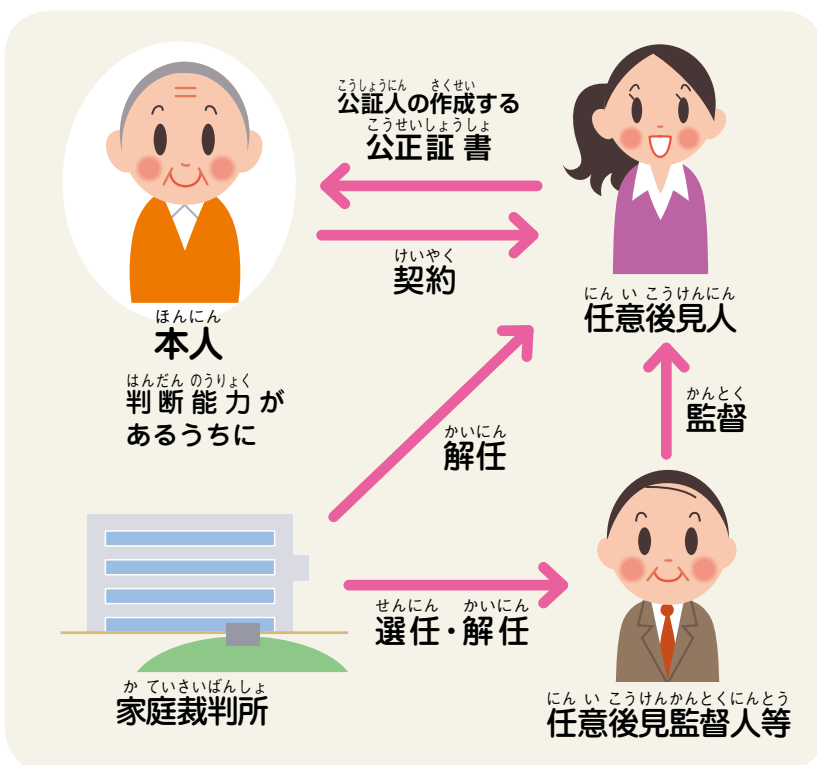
こうしょうにん　さくせい
公証人の作成する
こうせいしょうしょ
公正証書

けいやく
契約

ほんにん
本人

はんだん のうりょく
判断能力が
あるうちに

にん い こうけんにん
任意後見人

かんとく
監督

かいにん
解任

せんにん　かいにん
選任・解任

か ていさいばんしょ
家庭裁判所

にん い こうけんかんとくにんとう
任意後見監督人等